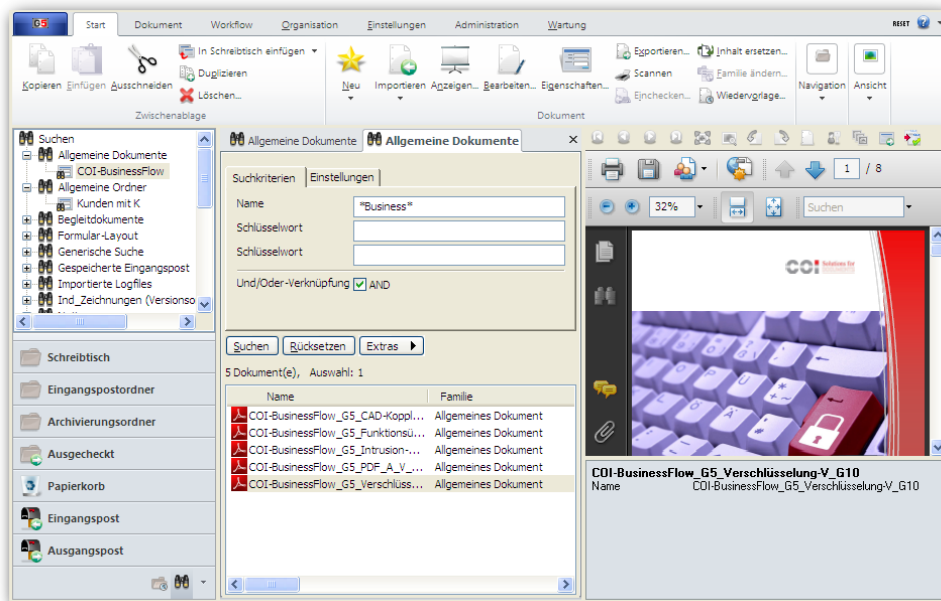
G5 Start Dokument Workflow Organisation Einstellungen Administration Wartung RESET

Kopieren Einfügen Ausschneiden In Schreibtisch einfügen Duplizieren Löschen... Zwischenablage

Neu Importieren Anzeigen... Bearbeiten... Eigenschaften... Exportieren... Scannen Einchecken... Inhalt ersetzen... Familie ändern... Wiedervorlage... Dokument

Navigation Ansicht

Suchen
Allgemeine Dokumente
COI-BusinessFlow
Allgemeine Ordner
Kunden mit K
Begleitdokumente
Formular-Layout
Generische Suche
Gespeicherte Eingangspost
Importierte Logfiles
Ind_Zeichnungen (Versionso

Schreibtisch
Eingangspostordner
Archivierungsordner
Ausgecheckt
Papierkorb
Eingangspost
Ausgangspost

Allgemeine Dokumente | Allgemeine Dokumente

Suchkriterien | Einstellungen

Name: *Business*
Schlüsselwort
Schlüsselwort
Und/Oder-Verknüpfung AND

Suchen Rücksetzen Extras

5 Dokument(e), Auswahl: 1

| Name | Familie |
|---|---|
| COI-BusinessFlow_G5_CAD-Koppl... | Allgemeines Dokument |
| COI-BusinessFlow_G5_Funktionsü... | Allgemeines Dokument |
| COI-BusinessFlow_G5_Intrusion-... | Allgemeines Dokument |
| COI-BusinessFlow_G5_PDF_A_V_... | Allgemeines Dokument |
| COI-BusinessFlow_G5_Verschlüss... | Allgemeines Dokument |

1 / 8
32%
Suchen

COI Solutions for

COI-BusinessFlow_G5_Verschlüsselung-V_G10
Name COI-BusinessFlow_G5_Verschlüsselung-V_G10